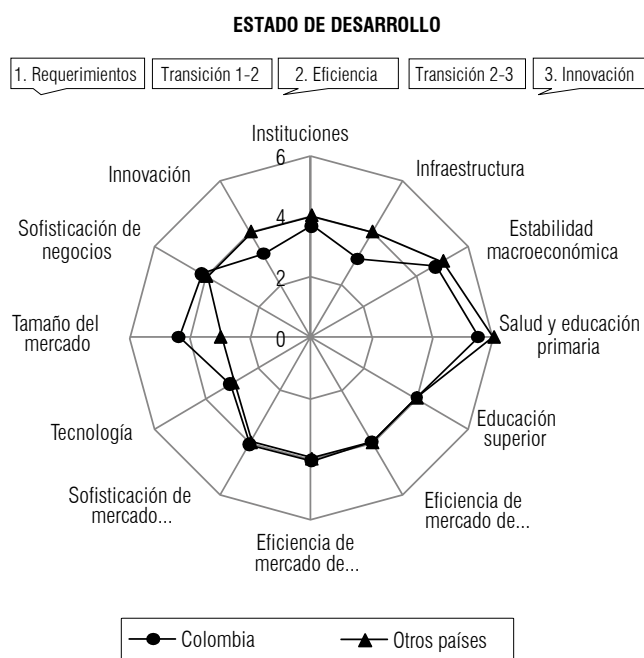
ESTADO DE DESARROLLO

1. Requerimientos
Transición 1-2
2. Eficiencia
Transición 2-3
3. Innovación

Instituciones
6
4
2
0
Infraestructura
Estabilidad macroeconómica
Salud y educación primaria
Educación superior
Eficiencia de mercado de...
Eficiencia de mercado de...
Sofisticación de mercado...
Tecnología
Tamaño del mercado
Sofisticación de negocios
Innovación

Colombia
Otros países